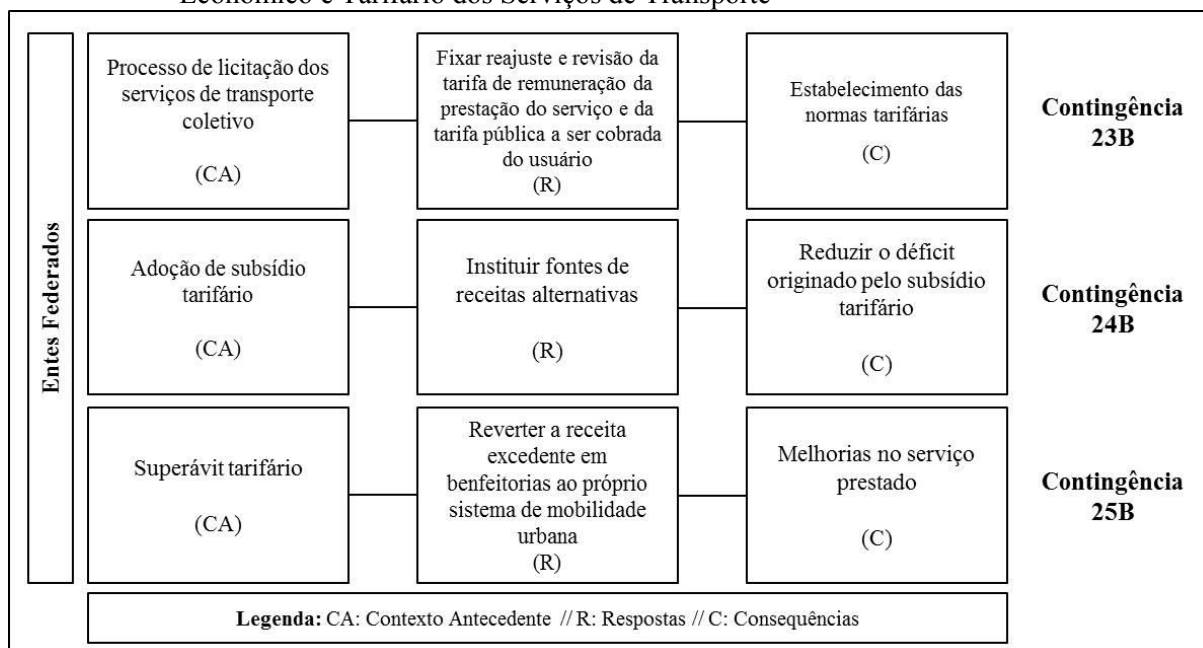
Econômico e Tarifário dos Serviços de Transporte

Entes Federados

Processo de licitação dos serviços de transporte coletivo

(CA)

Fixar reajuste e revisão da tarifa de remuneração da prestação do serviço e da tarifa pública a ser cobrada do usuário

(R)

Estabelecimento das normas tarifárias

(C)

Contingência 23B

Adoção de subsídio tarifário

(CA)

Instituir fontes de receitas alternativas

(R)

Reduzir o déficit originado pelo subsídio tarifário

(C)

Contingência 24B

Superávit tarifário

(CA)

Reverter a receita excedente em benfeitorias ao próprio sistema de mobilidade urbana

(R)

Melhorias no serviço prestado

(C)

Contingência 25B

Legenda: CA: Contexto Antecedente // R: Respostas // C: Consequências